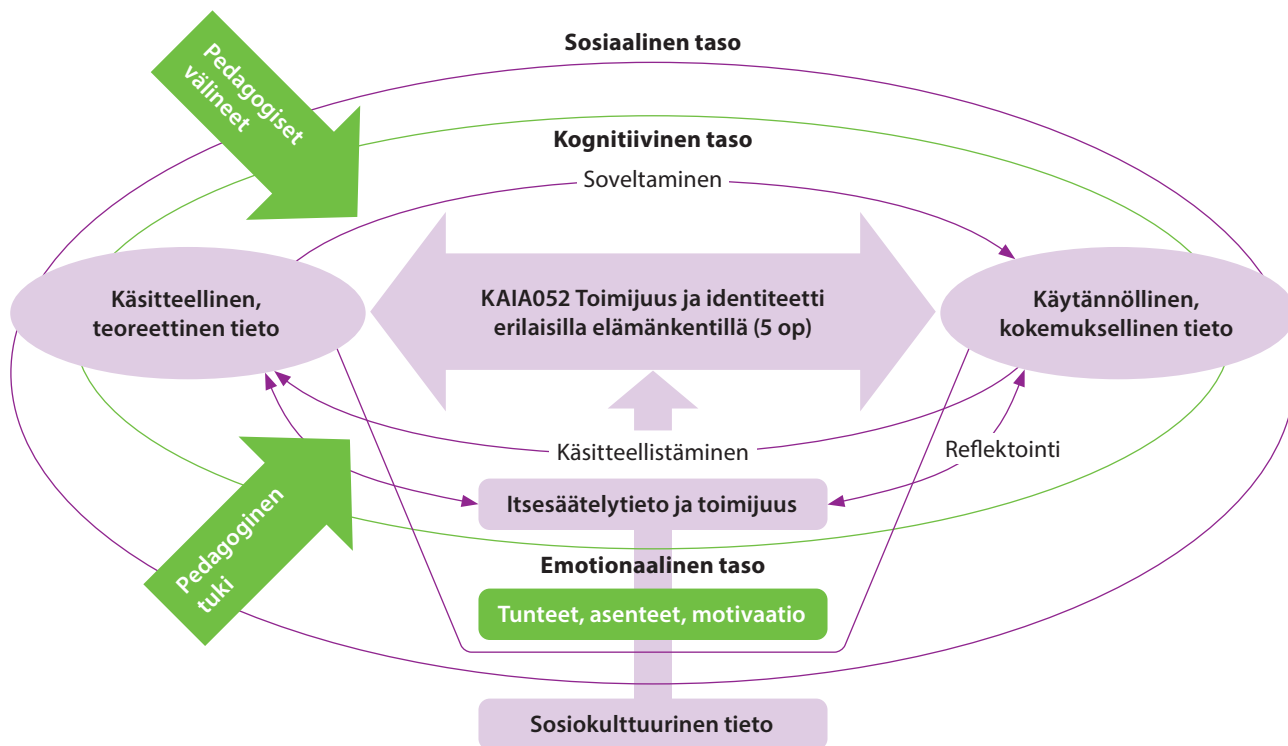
Sosiaalinen taso

Pedagogiset välineet

Kognitiivinen taso

Soveltaminen

Käsitteellinen, teoreettinen tieto

KAIA052 Toimijuus ja identiteetti erilaisilla elämänkentillä (5 op)

Käytännöllinen, kokemuksellinen tieto

Käsitteellistäminen

Reflektointi

Itsesäätelytieto ja toimijuus

Pedagoginen tuki

Emotionaalinen taso

Tunteet, asenteet, motivaatio

Sosiokulttuurinen tieto